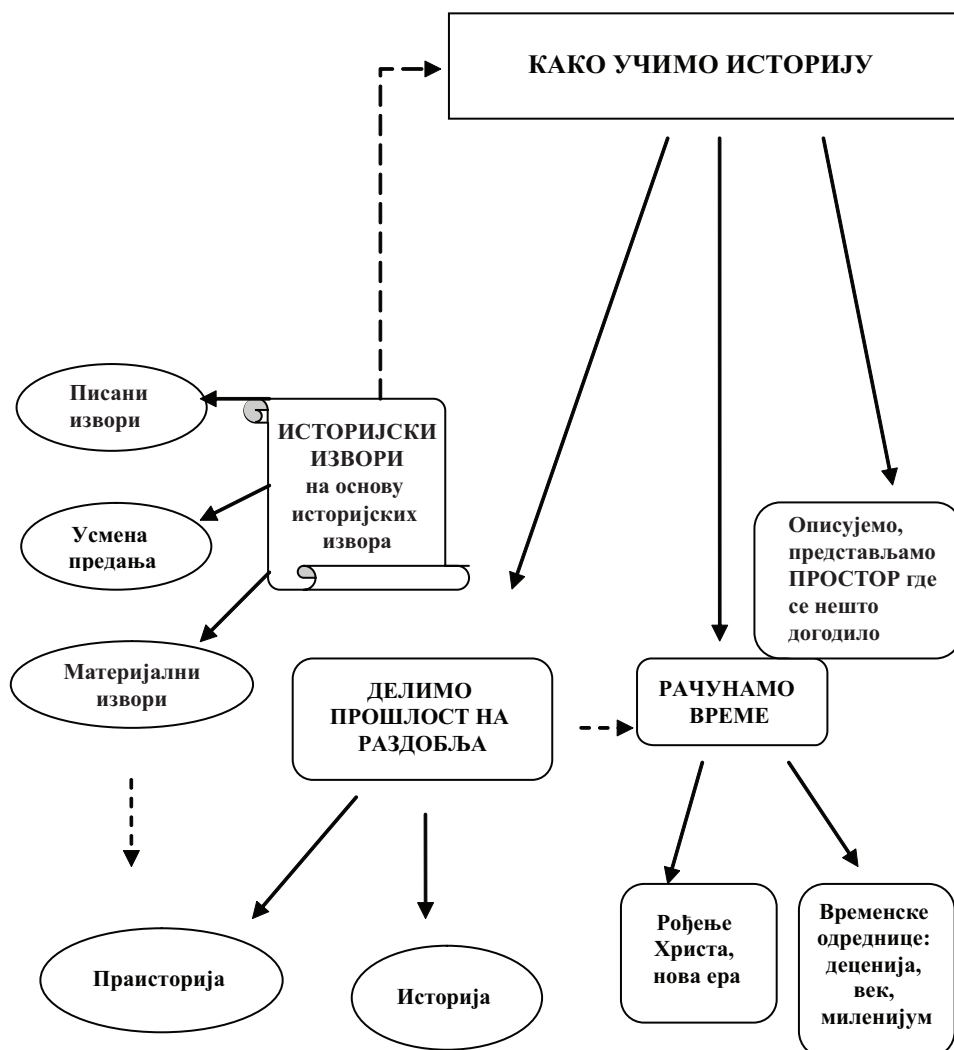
КАКО УЧИМО ИСТОРИЈУ

Писани извори

ИСТОРИЈСКИ ИЗВОРИ на основу историјских извора

Усмена предања

Описујемо, представљамо ПРОСТОР где се нешто догодило

Материјални извори

ДЕЛИМО ПРОШЛОСТ НА РАЗДОБЉА

РАЧУНАМО ВРЕМЕ

Рођење Христа, нова ера

Временске одреднице: деценија, век, миленијум

Праисторија

Историја